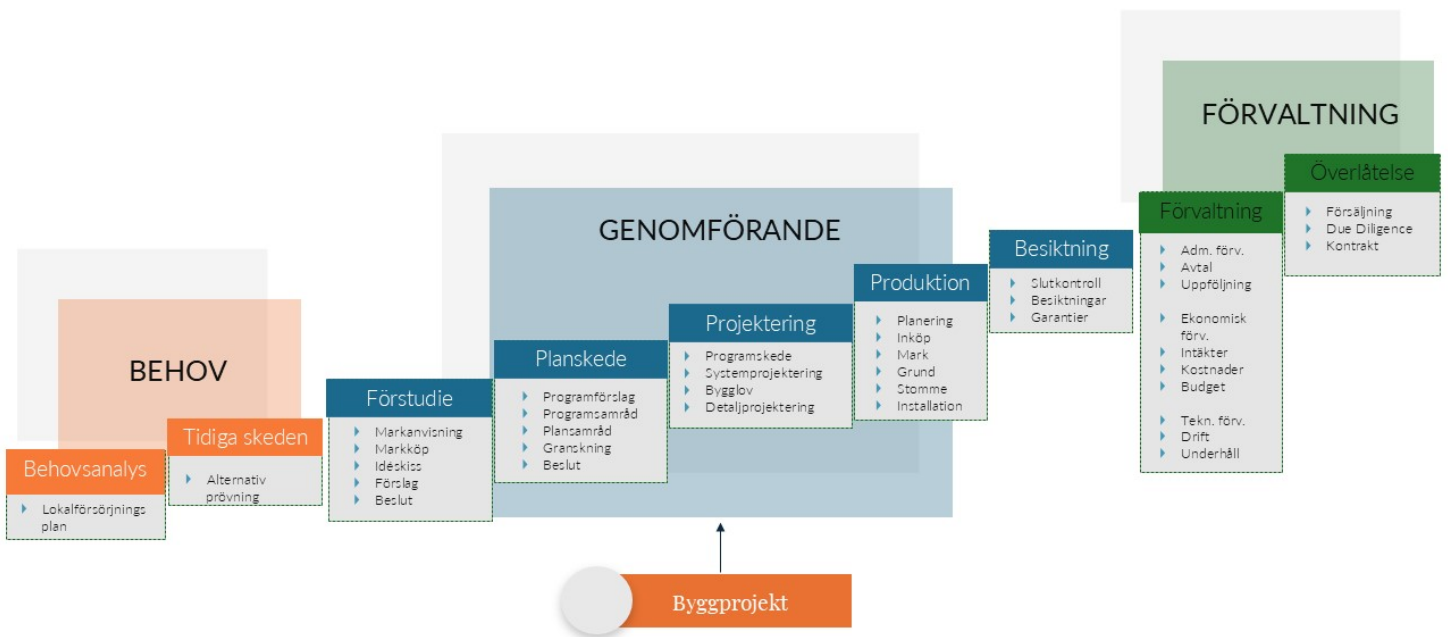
BEHOV

Behovsanalys
- Lokalförsörjningsplan

Tidiga skeden
- Alternativ prövning

Förstudie
- Markanvisning
- Markköp
- Idéskiss
- Förslag
- Beslut

GENOMFÖRANDE

Planskede
- Programförslag
- Programsamråd
- Plansamråd
- Granskning
- Beslut

Projektering
- Programskede
- Systemprojektering
- Bygglov
- Detaljprojektering

Produktion
- Planering
- Inköp
- Mark
- Grund
- Stomme
- Installation

Besiktning
- Slutkontroll
- Besiktningar
- Garantier

FÖRVALTNING

Förvaltning
- Adm. förv.
- Avtal
- Uppföljning
- Ekonomisk förv.
- Intäkter
- Kostnader
- Budget
- Tekn. förv.
- Drift
- Underhåll

Överlåtelse
- Försäljning
- Due Diligence
- Kontrakt

Byggprojekt